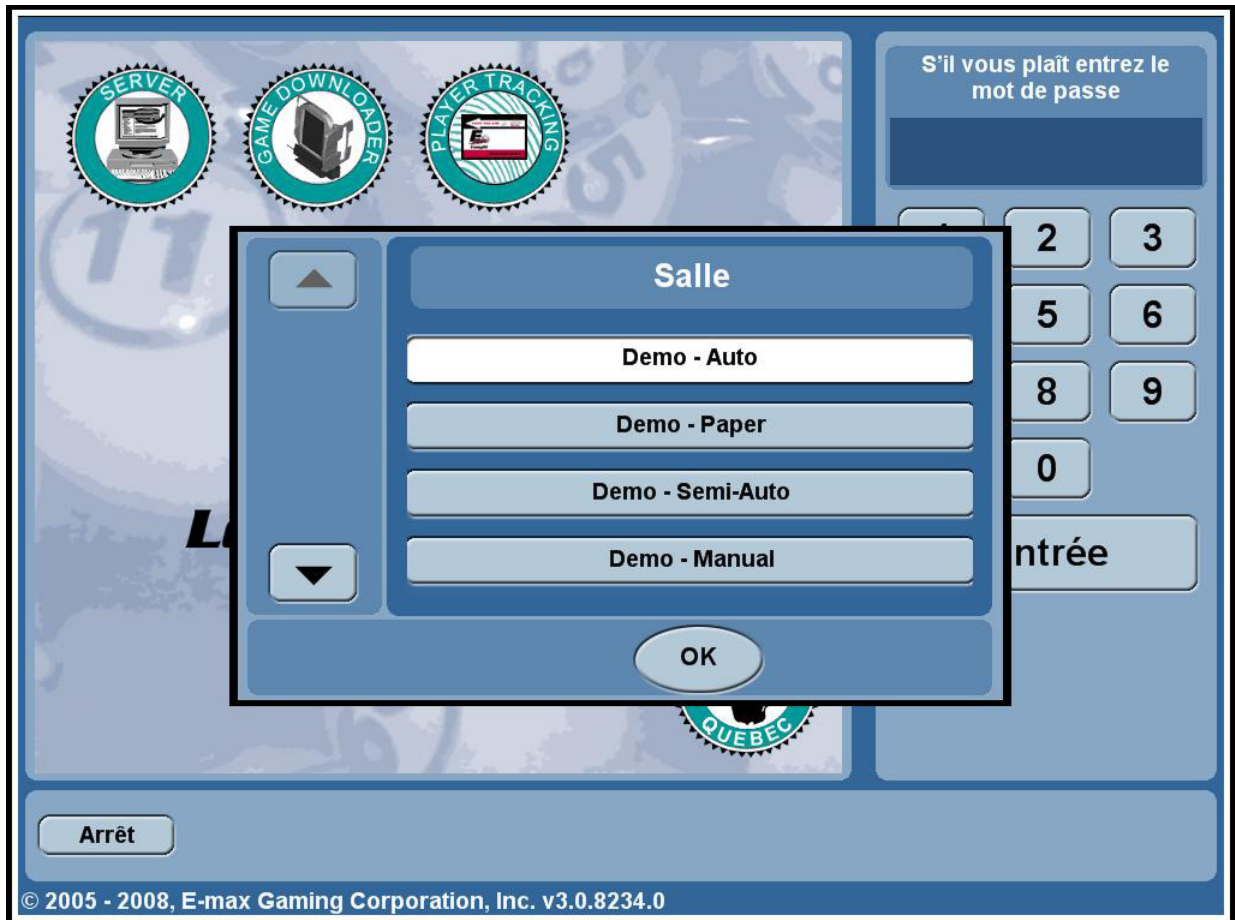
SERVER

GAME DOWNLOADER

PLAYER TRACKING

S'il vous plaît entrez le mot de passe

2 3
5 6
8 9
0

ntrée

Salle

Demo - Auto

Demo - Paper

Demo - Semi-Auto

Demo - Manual

OK

QUEBEC

Arrêt

© 2005 - 2008, E-max Gaming Corporation, Inc. v3.0.8234.0